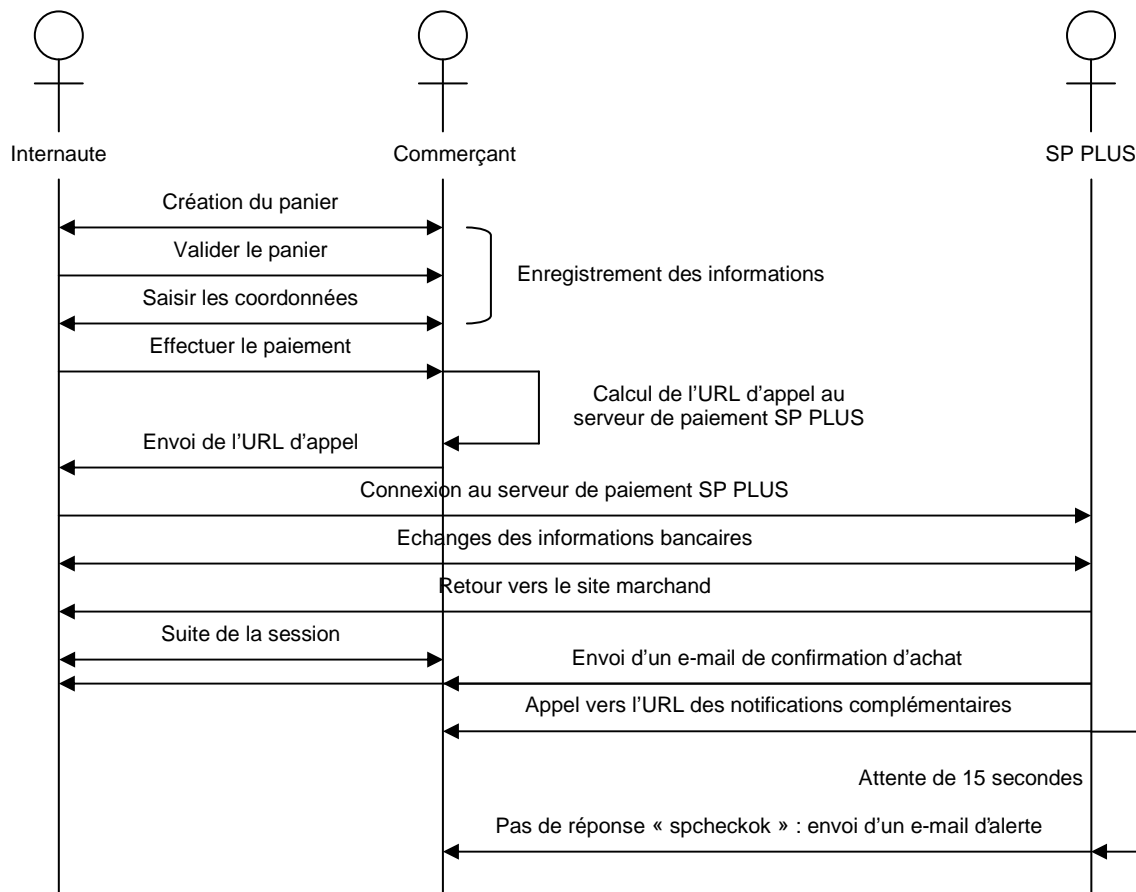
Internaute

Commerçant

SP PLUS

Création du panier

Valider le panier

Enregistrement des informations

Saisir les coordonnées

Effectuer le paiement

Calcul de l'URL d'appel au serveur de paiement SP PLUS

Envoi de l'URL d'appel

Connexion au serveur de paiement SP PLUS

Echanges des informations bancaires

Retour vers le site marchand

Suite de la session

Envoi d'un e-mail de confirmation d'achat

Appel vers l'URL des notifications complémentaires

Attente de 15 secondes

Pas de réponse « spcheckok » : envoi d'un e-mail d'alerte